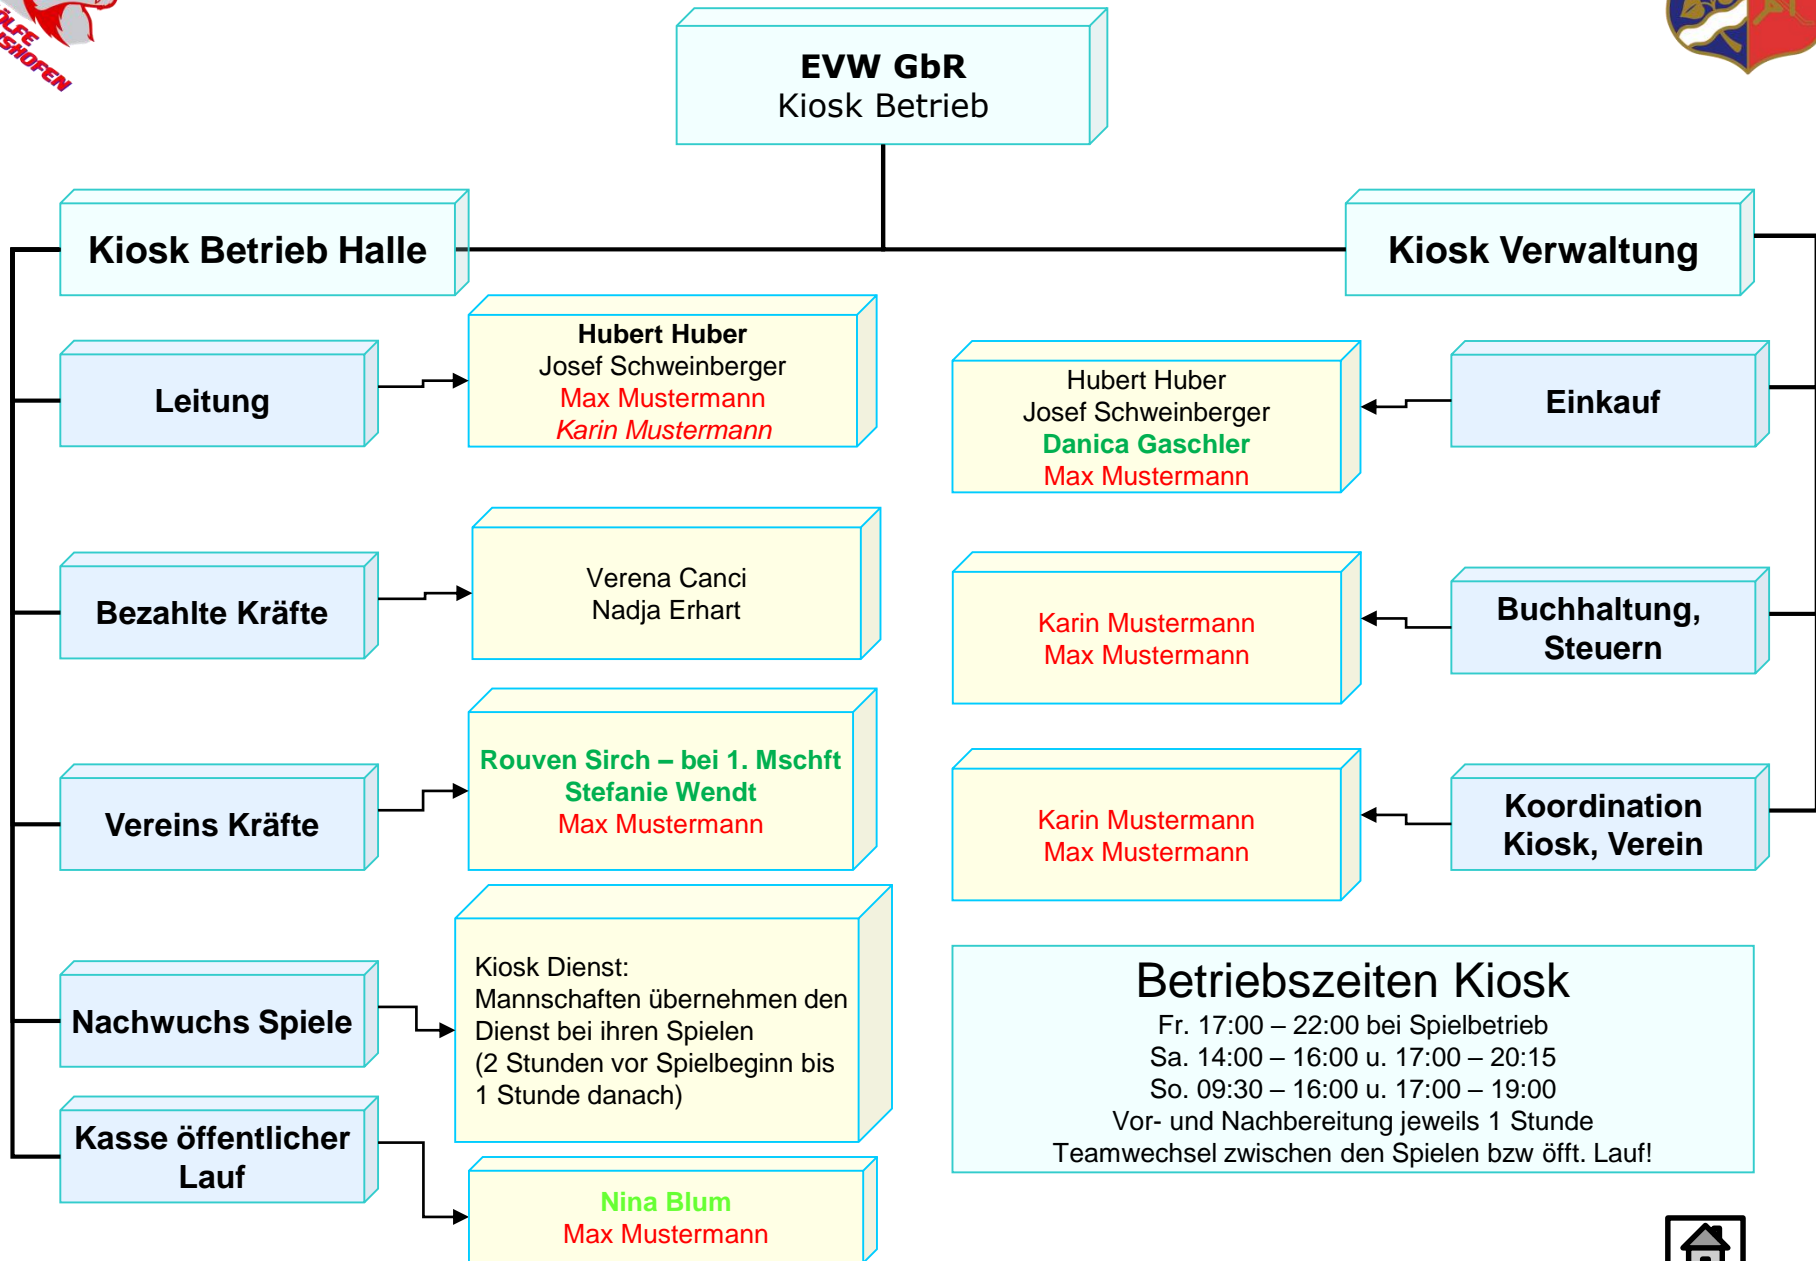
ÖLFE SHOFEN

EVW GbR
Kiosk Betrieb

Kiosk Betrieb Halle

Kiosk Verwaltung

Leitung

Hubert Huber
Josef Schweinberger
Max Mustermann
Karin Mustermann

Hubert Huber
Josef Schweinberger
Danica Gaschler
Max Mustermann

Einkauf

Bezahlte Kräfte

Verena Canci
Nadja Erhart

Karin Mustermann
Max Mustermann

Buchhaltung, Steuern

Vereins Kräfte

Rouven Sirch – bei 1. Mschft
Stefanie Wendt
Max Mustermann

Karin Mustermann
Max Mustermann

Koordination Kiosk, Verein

Nachwuchs Spiele

Kiosk Dienst:
Mannschaften übernehmen den Dienst bei ihren Spielen
(2 Stunden vor Spielbeginn bis 1 Stunde danach)

Betriebszeiten Kiosk
Fr. 17:00 – 22:00 bei Spielbetrieb
Sa. 14:00 – 16:00 u. 17:00 – 20:15
So. 09:30 – 16:00 u. 17:00 – 19:00
Vor- und Nachbereitung jeweils 1 Stunde
Teamwechsel zwischen den Spielen bzw öfft. Lauf!

Kasse öffentlicher Lauf

Nina Blum
Max Mustermann